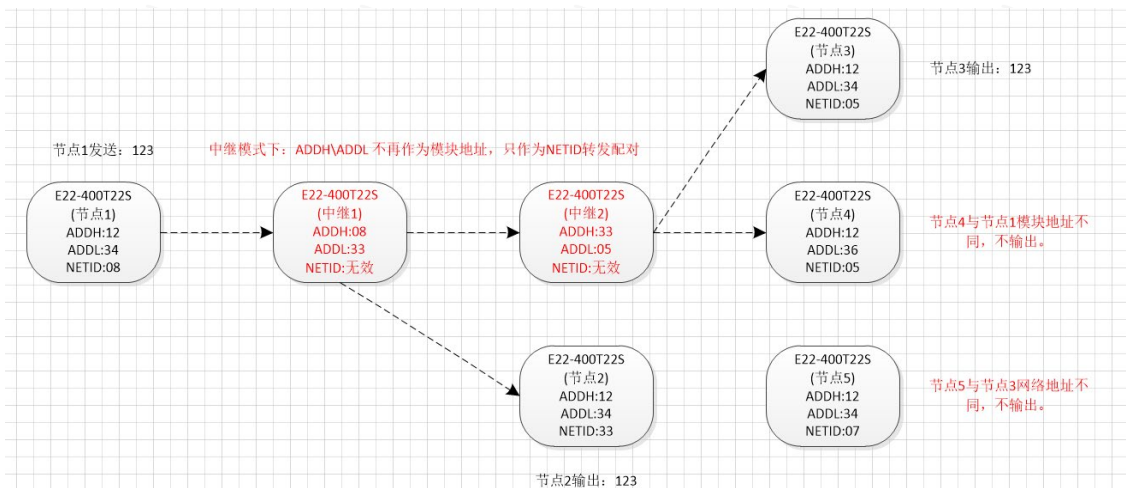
E22-400T22S
(节点3)
ADDH:12
ADDL:34
NETID:05

节点3输出：123

节点1发送：123

中继模式下：ADDH\ADDL 不再作为模块地址，只作为NETID转发配对

E22-400T22S
(节点1)
ADDH:12
ADDL:34
NETID:08

E22-400T22S
(中继1)
ADDH:08
ADDL:33
NETID:无效

E22-400T22S
(中继2)
ADDH:33
ADDL:05
NETID:无效

E22-400T22S
(节点4)
ADDH:12
ADDL:36
NETID:05

节点4与节点1模块地址不同，不输出。

E22-400T22S
(节点2)
ADDH:12
ADDL:34
NETID:33

E22-400T22S
(节点5)
ADDH:12
ADDL:34
NETID:07

节点5与节点3网络地址不同，不输出。

节点2输出：123